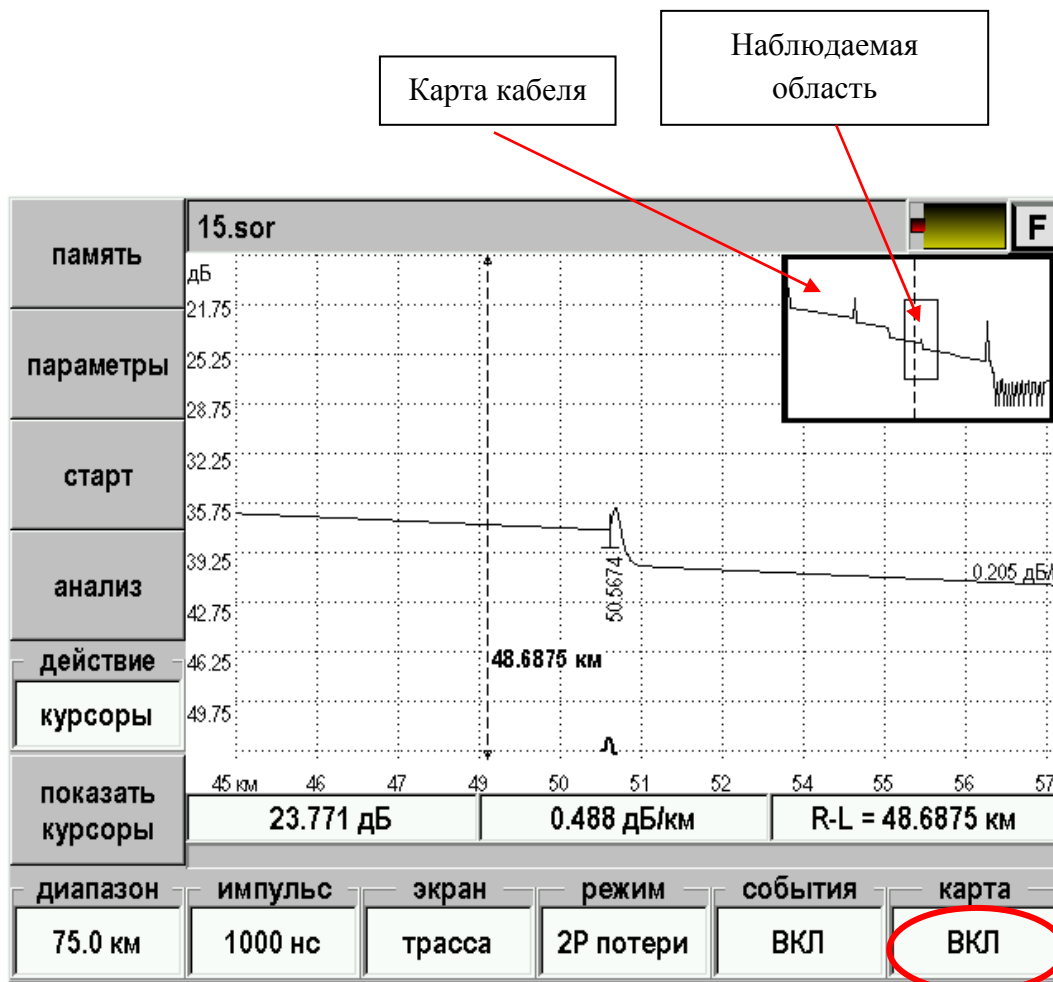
Наблюдаемая область

Карта кабеля

память

параметры

старт

анализ

действие

курсоры

показать курсоры

15.sor

F

дБ

21.75

25.25

28.75

32.25

35.75

39.25

42.75

46.25

49.75

50.5674

0.205 дБ/

48.6875 км

45 км 46 47 49 50 51 52 54 55 56 57

23.771 дБ

0.488 дБ/км

R-L = 48.6875 км

| диапазон | импульс | экран | режим | события | карта |
|---|---|---|---|---|---|
| 75.0 км | 1000 нс | трасса | 2P потери | ВКЛ | ВКЛ |